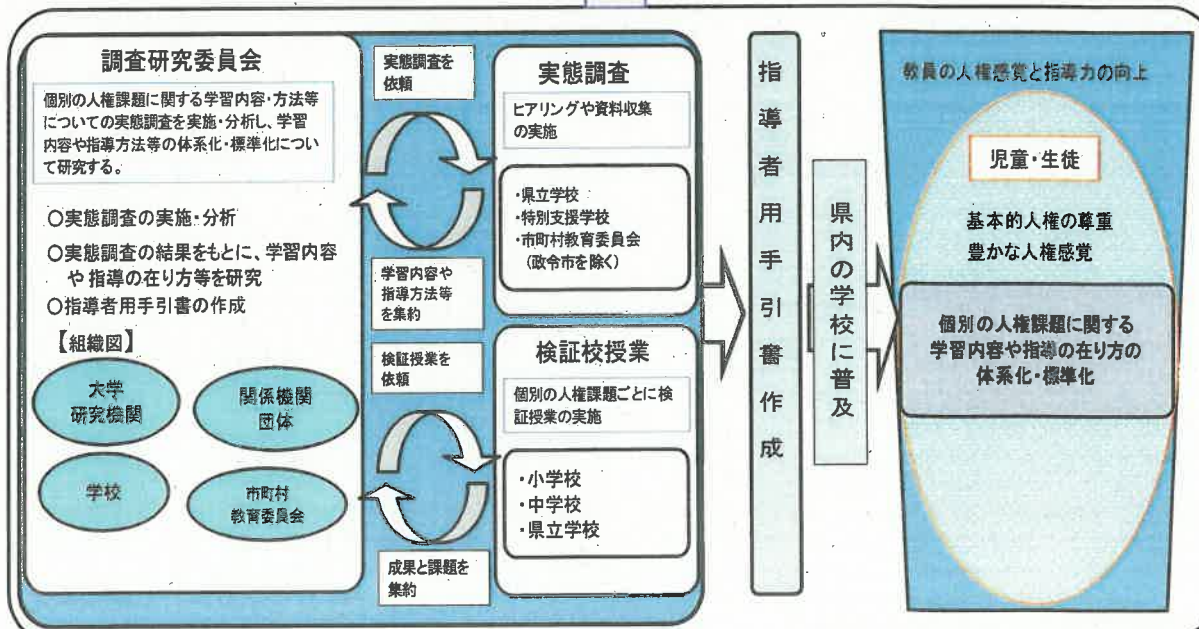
調査研究委員会

個別の人権課題に関する学習内容・方法等についての実態調査を実施・分析し、学習内容や指導方法等の体系化・標準化について研究する。

○実態調査の実施・分析
○実態調査の結果をもとに、学習内容や指導の在り方等を研究
○指導者用手引書の作成

【組織図】

大学
研究機関

関係機関
団体

学校

市町村
教育委員会

実態調査を依頼

学習内容や指導方法等を集約

検証授業を依頼

成果と課題を集約

実態調査

ヒアリングや資料収集の実施

・県立学校
・特別支援学校
・市町村教育委員会
（政令市を除く）

検証校授業

個別の人権課題ごとに検証授業の実施

・小学校
・中学校
・県立学校

指導者用手引書作成

県内の学校に普及

教員の人権感覚と指導力の向上

児童・生徒

基本的人権の尊重
豊かな人権感覚

個別の人権課題に関する
学習内容や指導の在り方の
体系化・標準化